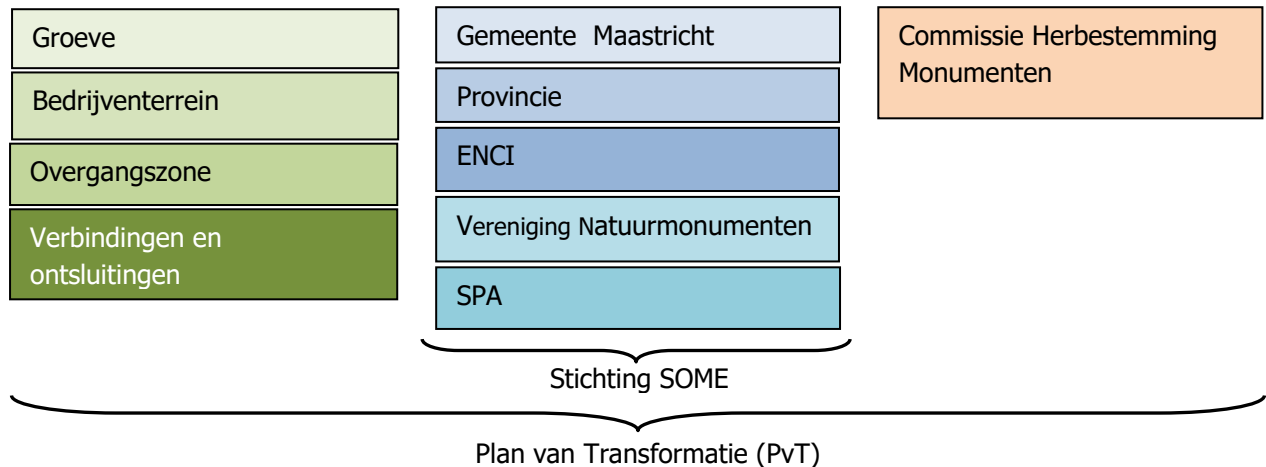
Groeve

Bedrijventerrein

Overgangszone

Verbindingen en ontsluitingen

Gemeente Maastricht

Provincie

ENCI

Vereniging Natuurmonumenten

SPA

Commissie Herbestemming Monumenten

Stichting SOME

Plan van Transformatie (PvT)